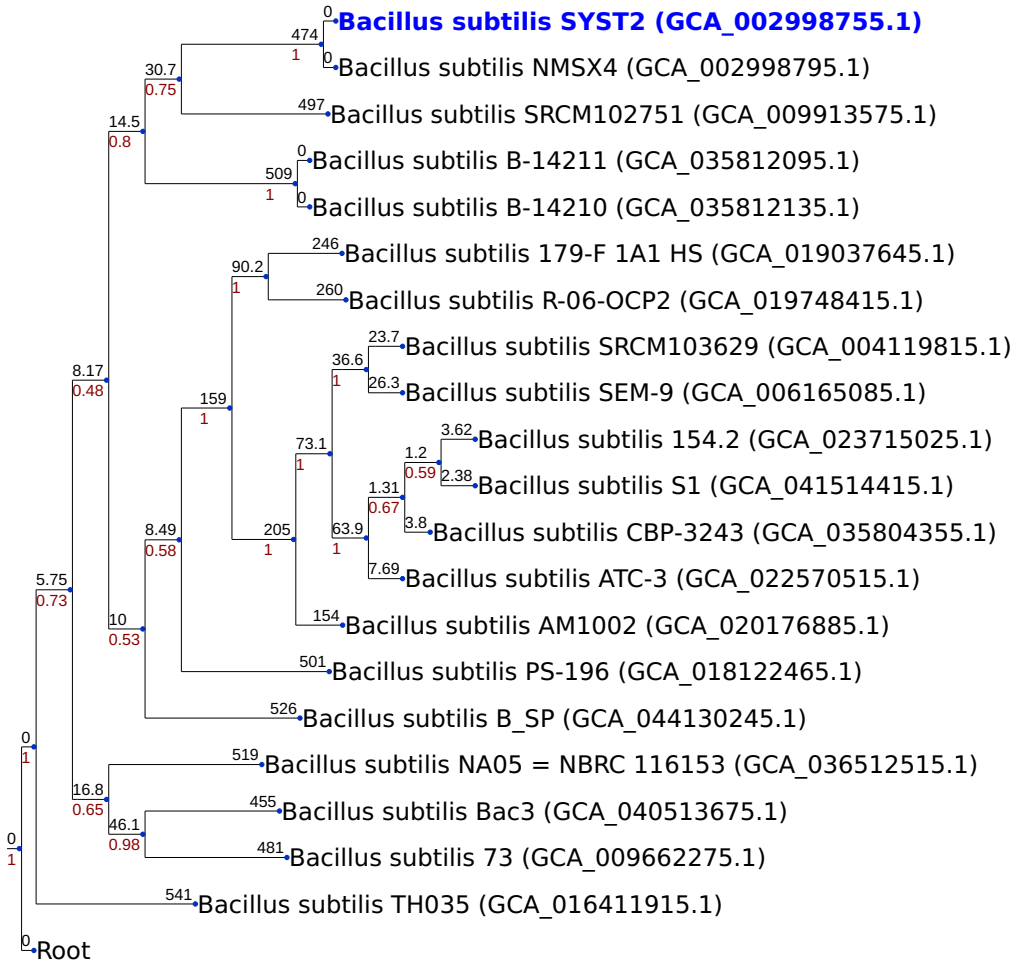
0 Bacillus subtilis SYST2 (GCA_002998755.1)
474
1
0 Bacillus subtilis NMSX4 (GCA_002998795.1)
30.7
0.75
497 Bacillus subtilis SRCM102751 (GCA_009913575.1)
14.5
0.8
0 Bacillus subtilis B-14211 (GCA_035812095.1)
509
1
0 Bacillus subtilis B-14210 (GCA_035812135.1)
246 Bacillus subtilis 179-F 1A1 HS (GCA_019037645.1)
90.2
1
260 Bacillus subtilis R-06-OCP2 (GCA_019748415.1)
23.7 Bacillus subtilis SRCM103629 (GCA_004119815.1)
36.6
1
8.17
0.48
26.3 Bacillus subtilis SEM-9 (GCA_006165085.1)
159
1
3.62 Bacillus subtilis 154.2 (GCA_023715025.1)
73.1
1
1.2
0.59
2.38 Bacillus subtilis S1 (GCA_041514415.1)
1.31
0.67
3.8 Bacillus subtilis CBP-3243 (GCA_035804355.1)
8.49
0.58
205
1
63.9
1
7.69 Bacillus subtilis ATC-3 (GCA_022570515.1)
5.75
0.73
154 Bacillus subtilis AM1002 (GCA_020176885.1)
10
0.53
501 Bacillus subtilis PS-196 (GCA_018122465.1)
526 Bacillus subtilis B_SP (GCA_044130245.1)
0
1
519 Bacillus subtilis NA05 = NBRC 116153 (GCA_036512515.1)
16.8
0.65
455 Bacillus subtilis Bac3 (GCA_040513675.1)
46.1
0.98
0
1
481 Bacillus subtilis 73 (GCA_009662275.1)
541 Bacillus subtilis TH035 (GCA_016411915.1)
0 Root